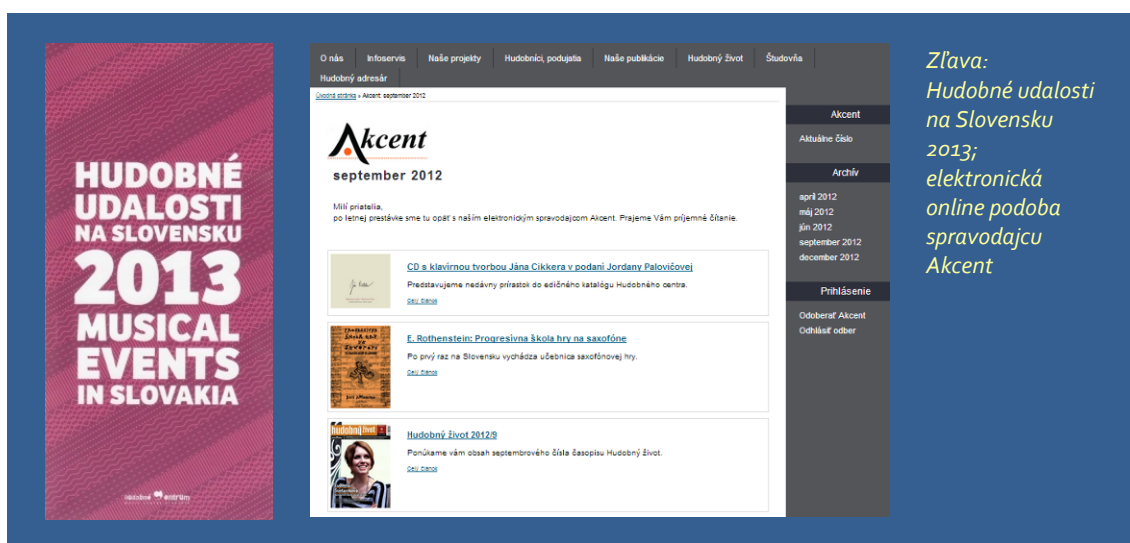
HUDOBNÉ UDALOSTI NA SLOVENSKU 2013 MUSICAL EVENTS IN SLOVAKIA

hudobné centrum

O nás | Infoservis | Naše projekty | Hudobníci, podujatia | Naše publikácie | Hudobný život | Študovňa | Hudobný adresár

Úvodná stránka » Akcent: september 2012

Akcent

september 2012

Milí priatelia,
po letnej prestávke sme tu opäť s našim elektronickým spravodajcom Akcent. Prajeme Vám príjemné čítanie.

CD s klavírnou tvorbou Jána Cikkera v podaní Jordany Palovičovej

Predstavujeme nedávny prírastok do edičného katalógu Hudobného centra.

Celý článok

E. Rothenstein: Progresívna škola hry na saxofóne

Po prvý raz na Slovensku vychádza učebnica saxofónovej hry.

Celý článok

Hudobný život 2012/9

Ponúkame vám obsah septembrového čísla časopisu Hudobný život.

Celý článok

Akcent

Aktuálne číslo

Archív

apríl 2012
máj 2012
jún 2012
september 2012
december 2012

Prihlásenie

Odoberať Akcent
Odhlásiť odber

Zľava:
Hudobné udalosti na Slovensku 2013;
elektronická online podoba spravodajcu Akcent